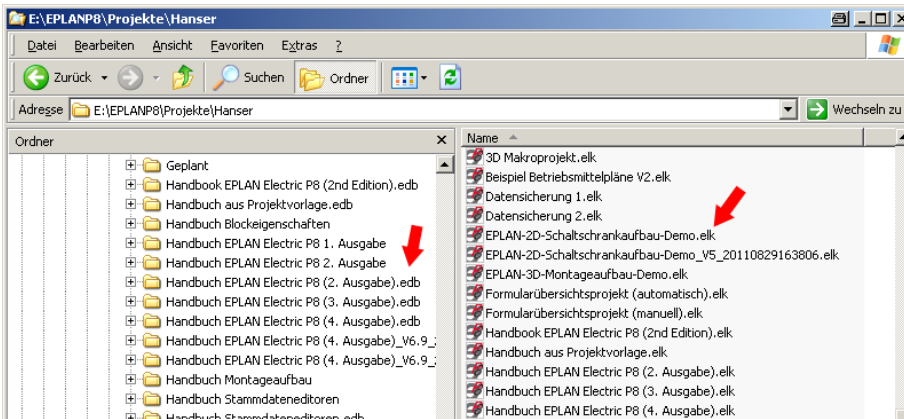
E:\EPLANP8\Projekte\Hanser

Datei Bearbeiten Ansicht Favoriten Extras ?

Zurück Suchen Ordner

Adresse E:\EPLANP8\Projekte\Hanser

Wechseln zu

Ordner ×

Geplant
Handbook EPLAN Electric P8 (2nd Edition).edb
Handbuch aus Projektvorlage.edb
Handbuch Blockeigenschaften
Handbuch EPLAN Electric P8 1. Ausgabe
Handbuch EPLAN Electric P8 2. Ausgabe
Handbuch EPLAN Electric P8 (2. Ausgabe).edb
Handbuch EPLAN Electric P8 (3. Ausgabe).edb
Handbuch EPLAN Electric P8 (4. Ausgabe).edb
Handbuch EPLAN Electric P8 (4. Ausgabe)_V6.9_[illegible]
Handbuch EPLAN Electric P8 (4. Ausgabe)_V6.9_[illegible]
Handbuch Montageaufbau
Handbuch Stammdateneditoren
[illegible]

Name
3D Makroprojekt.elk
Beispiel Betriebsmittelpläne V2.elk
Datensicherung 1.elk
Datensicherung 2.elk
EPLAN-2D-Schaltschrankaufbau-Demo.elk
EPLAN-2D-Schaltschrankaufbau-Demo_V5_20110829163806.elk
EPLAN-3D-Montageaufbau-Demo.elk
Formularübersichtsprojekt (automatisch).elk
Formularübersichtsprojekt (manuell).elk
Handbook EPLAN Electric P8 (2nd Edition).elk
Handbuch aus Projektvorlage.elk
Handbuch EPLAN Electric P8 (2. Ausgabe).elk
Handbuch EPLAN Electric P8 (3. Ausgabe).elk
Handbuch EPLAN Electric P8 (4. Ausgabe).elk